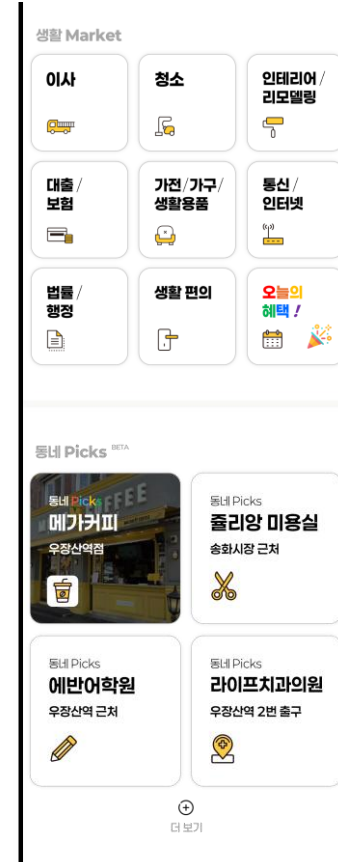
생활 Market

이사

청소

인테리어 / 리모델링

대출 / 보험

가전/가구/ 생활용품

통신 / 인터넷

법률 / 행정

생활 편의

오늘의 혜택 !

동네 Picks BETA

동네 Picks
메가커피
우장산역점

동네 Picks
쥴리앙 미용실
송화시장 근처

동네 Picks
에반어학원
우장산역 근처

동네 Picks
라이프치과의원
우장산역 2번 출구

더 보기